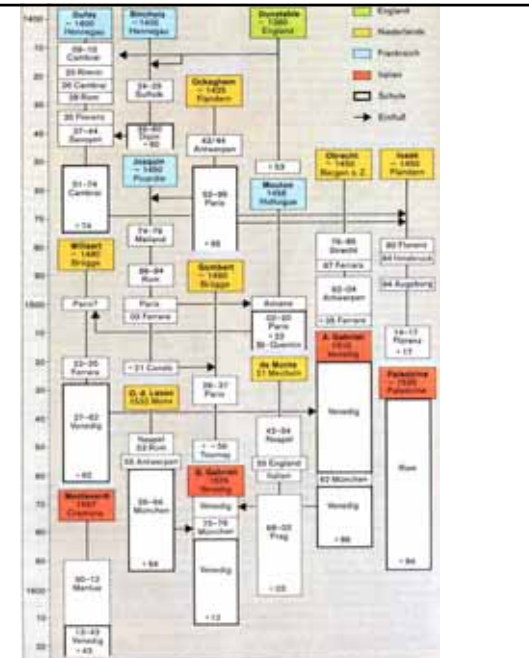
1400

10

20

30

40

50

60

70

80

90

1500

10

20

30

40

50

60

70

80

90

1600

10

20

Dufay ~ 1400 Hennegau

Binchois ~ 1400 Hennegau

Dunstable 1390 England

England

Niederlande

Frankreich

Italien

Schule

Einfluß

09–10 Cambrai

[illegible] Rom

26 Cambrai

28 Rom

24–28 Burgund

Ockeghem ~ 1420 Flandern

35 Florenz

37–44 Savoyen

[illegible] Dijon

+ 60

43/44 Antwerpen

Josquin ~ 1450 Picardie

51–74 Cambrai

+ 74

+ 53

Obrecht ~ 1450 Bergen o. Z.

Isaac ~ 1450 Flandern

Mouton 1459 Holluque

52–95 Paris

+ 95

74–79 Mailand

Willaert ~ 1480 Brügge

78–85 Utrecht

87 Ferrara

80 Florenz

84 Innsbruck

86–94 Rom

Gombert ~ 1490 Brügge

92–04 Antwerpen

94 Augsburg

Paris?

Paris

03 Ferrara

Amiens

+ 05 Ferrara

02–22 Paris

+ 22

St. Quentin

14–17 Florenz

+ 17

22–25 Ferrara

+ 21 Condé

A. Gabrieli 1510 Venedig

de Monte 21 Mecheln

Palestrina ~ 1525 Palestrina

27–62 Venedig

O. di Lasso 1532 Mons

26–37 Paris

Venedig

43–54 Neapel

Neapel

53 Rom

55 Antwerpen

+ ~ 56 Tournay

55 England

Italien

+ 62

G. Gabrieli 1554 Venedig

Rom

Monteverdi 1567 Cremona

56–94 München

Venedig

75–76 München

62 München

68–03 Prag

Venedig

+ 86

+ 94

+ 94

90–12 Mantua

Venedig

+ 12

+ 03

13–43 Venedig

+ 43